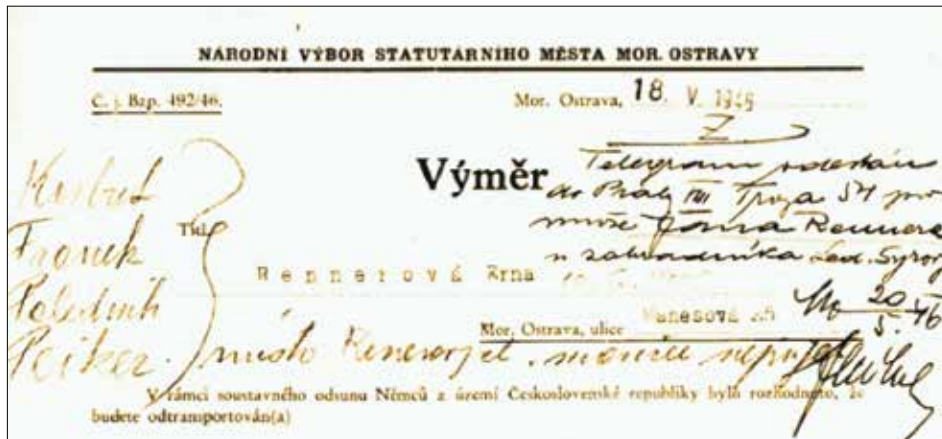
NARODNI VÝBOR STATUTARNIHO MĚSTA MOR. OSTRAVY

Č. j. Bzp. 492/46.

Mor. Ostrava, 18. V. 1945

Z

Výměr

Telegram podekán do Prahy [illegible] Trpza 57 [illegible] místo Erna Rennerová z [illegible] Lud. Syrový

Karlud
Franek
Polednik
Peiker

Tit.

R e n n e r o v á Erna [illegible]

Mor. Ostrava, ulice Mánesová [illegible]

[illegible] 20/5. 46

místo Rennerová jel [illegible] nepojel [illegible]

V rámci soustavného odsunu Němců z území Československé republiky bylo rozhodnuto, že budete odtransportován(a)